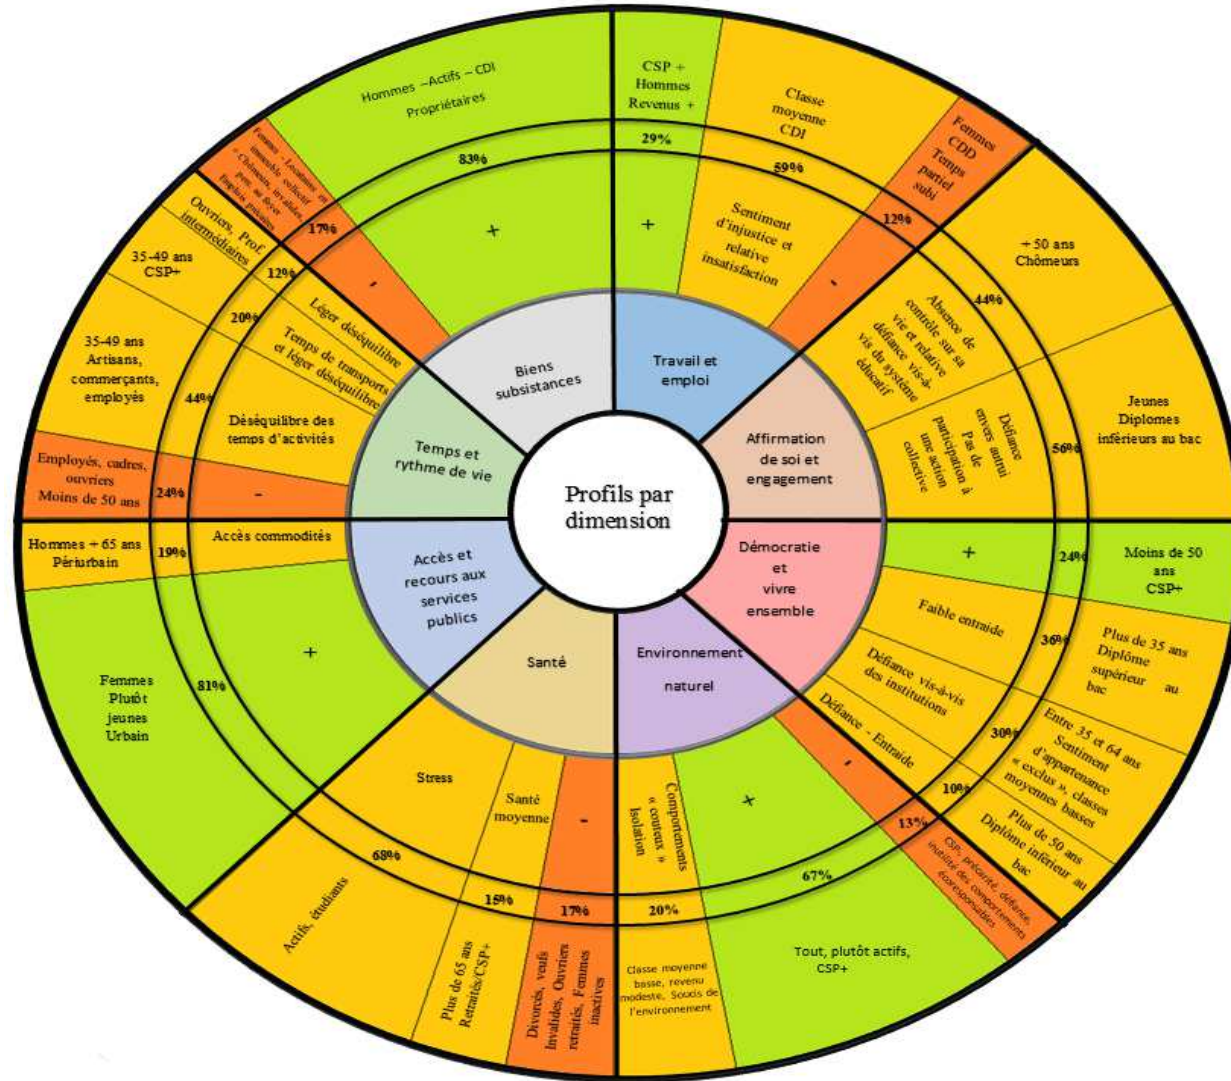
Profils par dimension

Biens subsistances

Hommes –Actifs – CDI Propriétaires

83%

+

Femmes – Locataires en immeuble collectif – Chômeurs, invalides, peu ou faible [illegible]

17%

-

Travail et emploi

CSP + Hommes Revenus +

29%

+

Classe moyenne CDI

59%

Sentiment d'injustice et relative insatisfaction

Femmes CDD Temps partiel subi

12%

-

Affirmation de soi et engagement

+ 50 ans Chômeurs

44%

Absence de contrôle sur sa vie et relative défiance vis-à-vis du système éducatif

Jeunes Diplomes inférieurs au bac

56%

Défiance envers autrui Pas de participation à une action collective

Démocratie et vivre ensemble

+

24%

Moins de 50 ans CSP+

Faible entraide

36%

Plus de 35 ans Diplôme supérieur au bac

Défiance vis-à-vis des institutions

30%

Entre 35 et 64 ans Sentiment d'appartenance « exclus », classes moyennes basses

Défiance - Entraide

10%

Plus de 50 ans Diplôme inférieur au bac

Environnement naturel

-

13%

CSP- précarité, défiance, inutilité des comportements écoresponsables

+

67%

Tout, plutôt actifs, CSP+

Comportements « coûteux » Isolation

20%

Classe moyenne basse, revenu modeste, Soucis de l'environnement

Santé

Stress

68%

Actifs, étudiants

Santé moyenne

15%

Plus de 65 ans Retraités/CSP+

-

17%

Divorcés, veufs Invalides, Ouvriers retraités, Femmes inactives

Accès et recours aux services publics

Accès commodités

Hommes + 65 ans Périurbain

19%

+

81%

Femmes Plutôt jeunes Urbain

Temps et rythme de vie

Ouvriers, Prof. intermédiaires

35-49 ans CSP+

12%

Léger déséquilibre

20%

Temps de transports et léger déséquilibre

35-49 ans Artisans, commerçants, employés

44%

Déséquilibre des temps d'activités

Employés, cadres, ouvriers Moins de 50 ans

24%

-